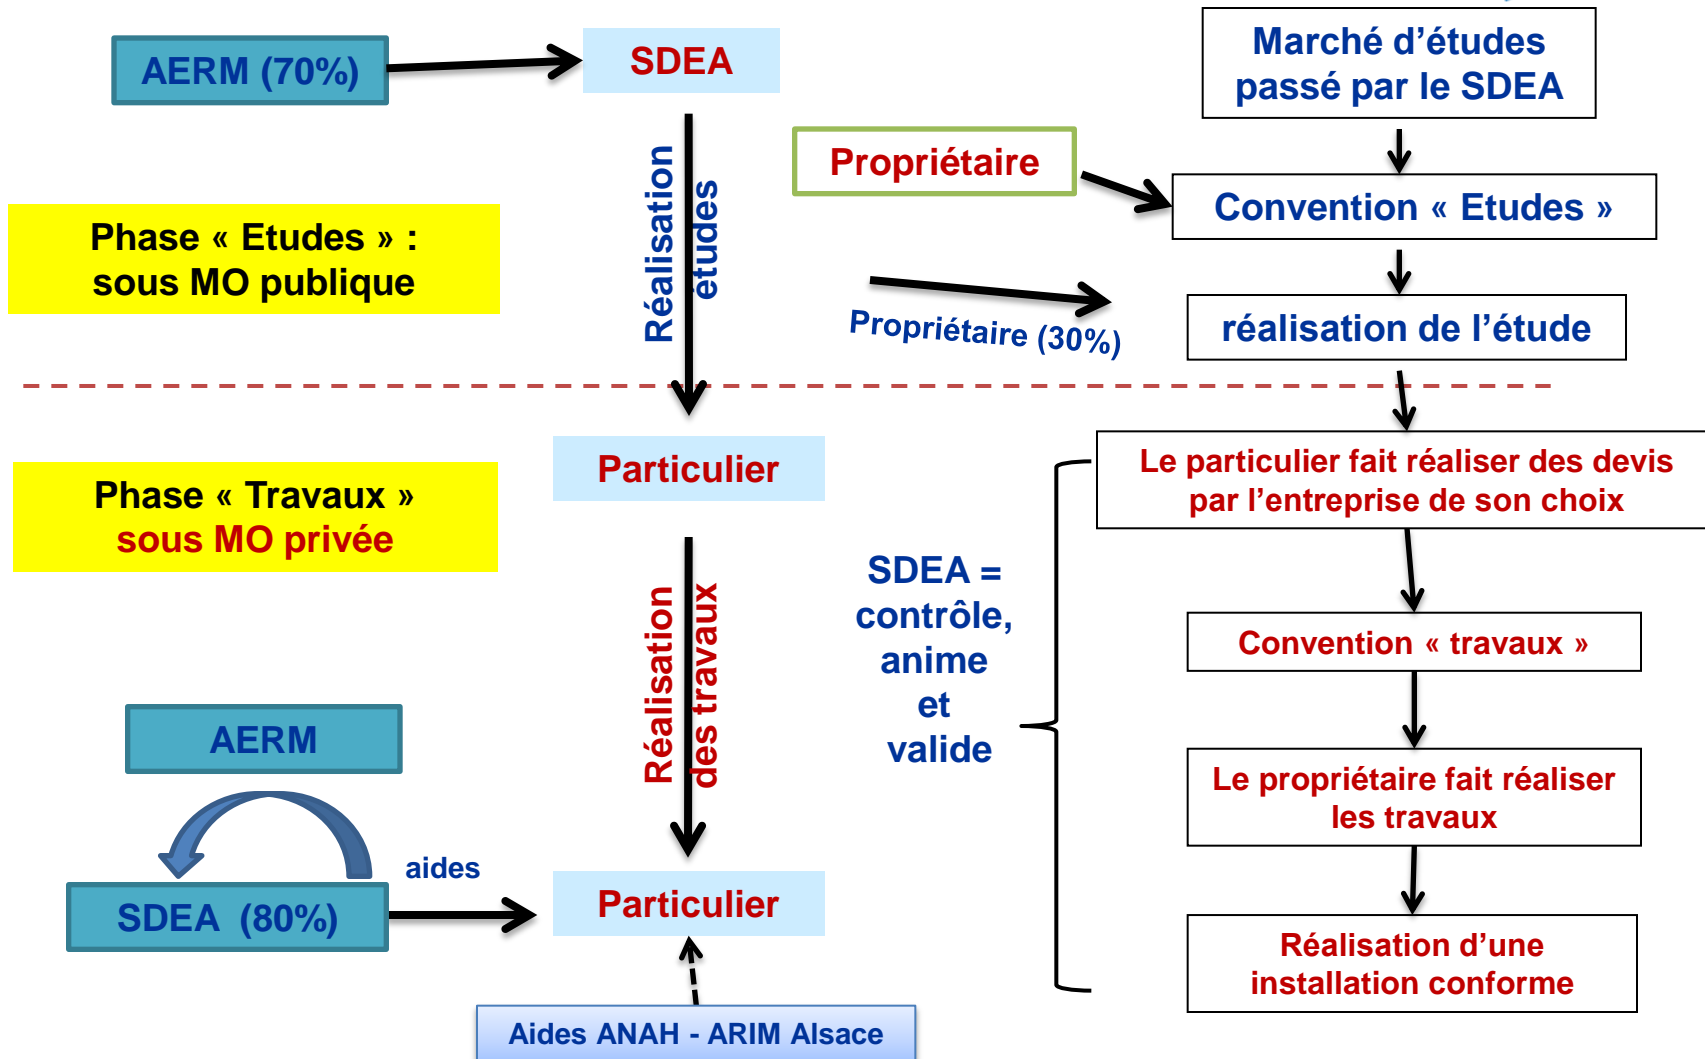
AERM (70%)

SDEA

Marché d'études passé par le SDEA

Propriétaire

Convention « Etudes »

Phase « Etudes » : sous MO publique

Réalisation études

Propriétaire (30%)

réalisation de l'étude

Particulier

Le particulier fait réaliser des devis par l'entreprise de son choix

Phase « Travaux » sous MO privée

SDEA = contrôle, anime et valide

Réalisation des travaux

Convention « travaux »

AERM

Le propriétaire fait réaliser les travaux

aides

SDEA (80%)

Particulier

Réalisation d'une installation conforme

Aides ANAH - ARIM Alsace